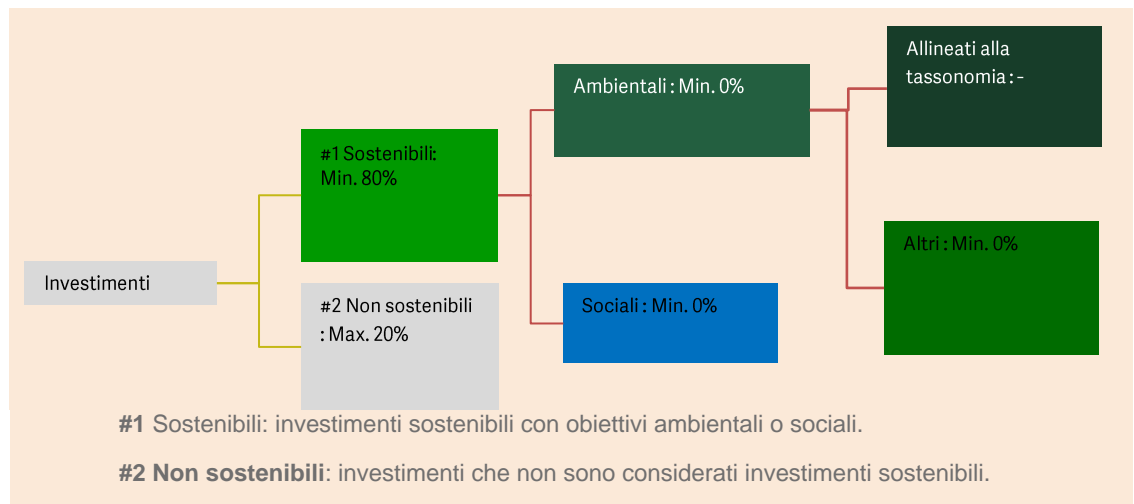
Investimenti

#1 Sostenibili: Min. 80%

#2 Non sostenibili : Max. 20%

Ambientali : Min. 0%

Sociali : Min. 0%

Allineati alla tassonomia : -

Altri : Min. 0%

**#1** Sostenibili: investimenti sostenibili con obiettivi ambientali o sociali.

**#2 Non sostenibili**: investimenti che non sono considerati investimenti sostenibili.